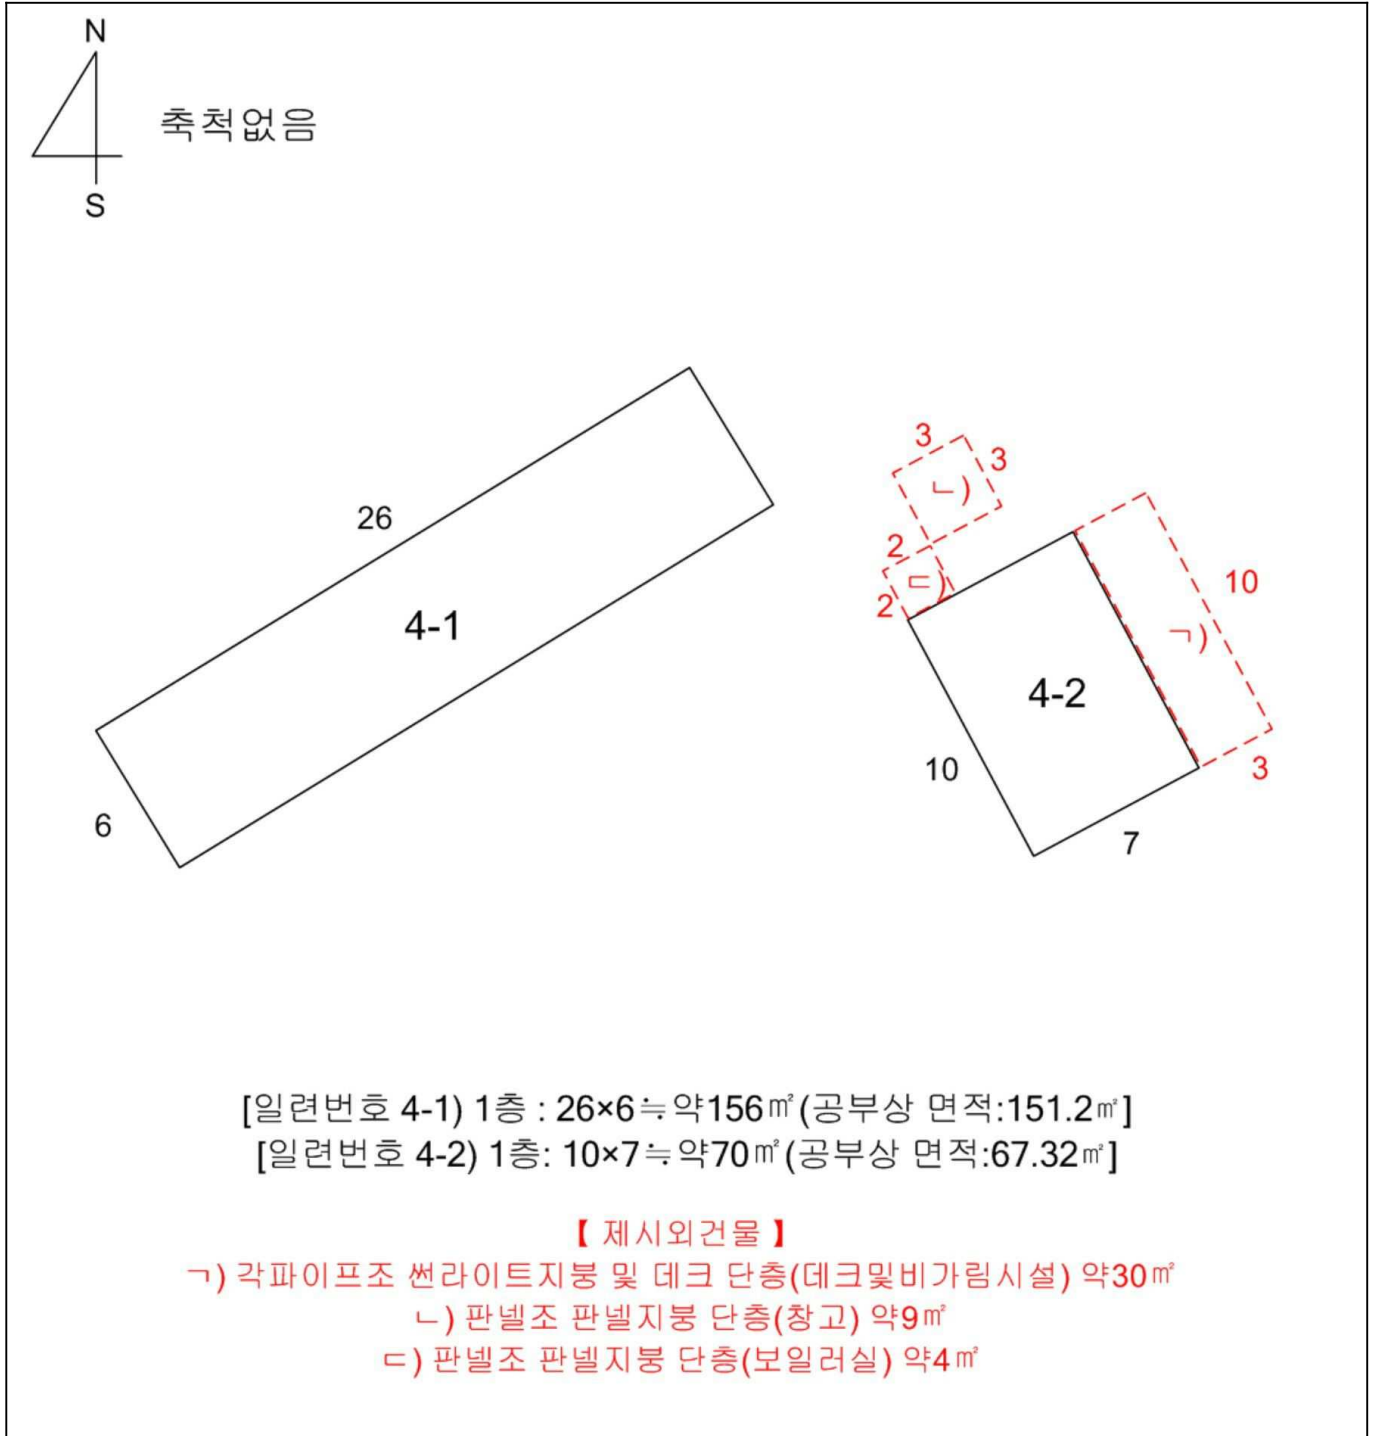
N

S

축척없음

26

4-1

6

3

3

ㄴ)

2

ㄷ)

2

10

ㄱ)

4-2

10

3

7

[일련번호 4-1) 1층 : 26×6≒약156㎡(공부상 면적:151.2㎡]
[일련번호 4-2) 1층: 10×7≒약70㎡(공부상 면적:67.32㎡]

【 제시외건물 】
ㄱ) 각파이프조 썬라이트지붕 및 데크 단층(데크및비가림시설) 약30㎡
ㄴ) 판넬조 판넬지붕 단층(창고) 약9㎡
ㄷ) 판넬조 판넬지붕 단층(보일러실) 약4㎡